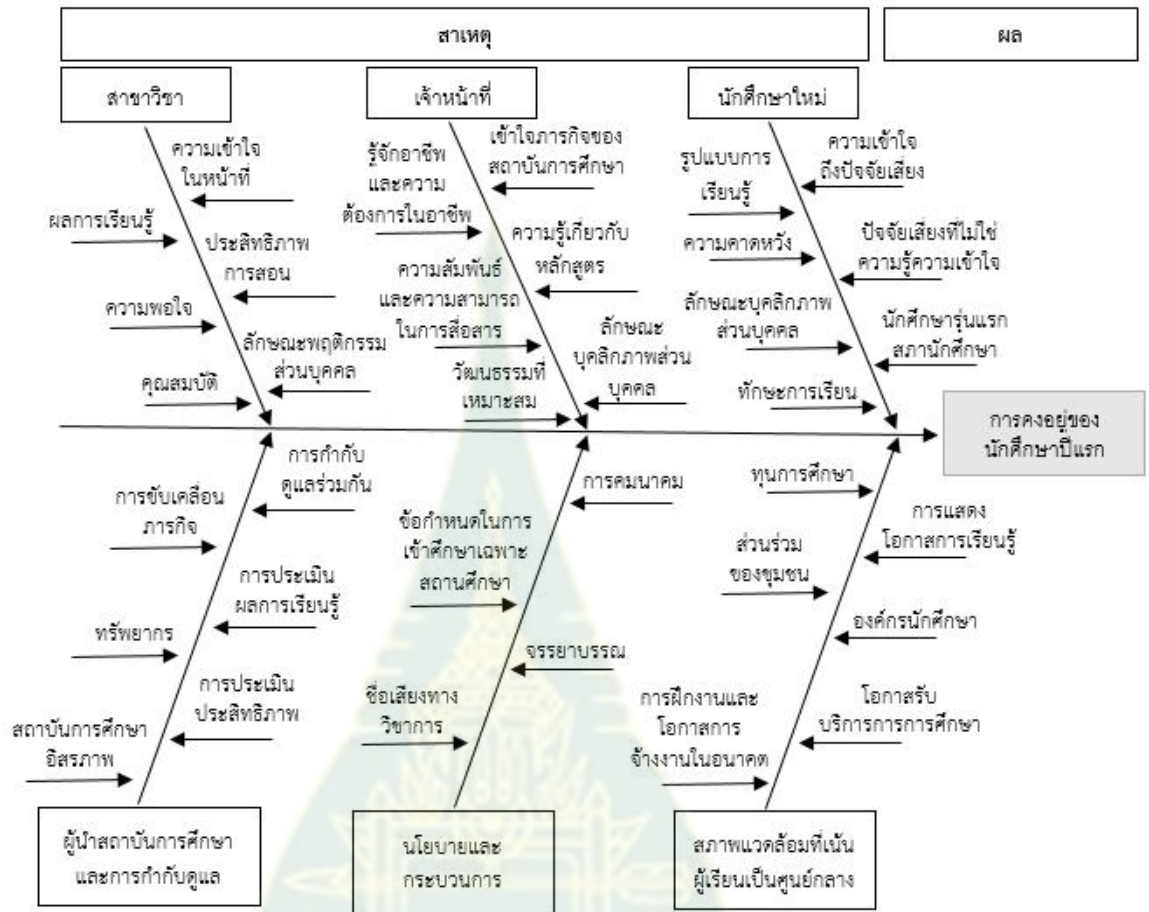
สาเหตุ

ผล

สาขาวิชา

เจ้าหน้าที่

นักศึกษาใหม่

ความเข้าใจในหน้าที่

ผลการเรียนรู้

ประสิทธิภาพการสอน

ความพอใจ

ลักษณะพฤติกรรมส่วนบุคคล

คุณสมบัติ

รู้จักอาชีพและความต้องการในอาชีพ

เข้าใจภารกิจของสถาบันการศึกษา

ความรู้เกี่ยวกับหลักสูตร

ความสัมพันธ์และความสามารถในการสื่อสาร

ลักษณะบุคลิกภาพส่วนบุคคล

วัฒนธรรมที่เหมาะสม

รูปแบบการเรียนรู้

ความเข้าใจถึงปัจจัยเสี่ยง

ความคาดหวัง

ปัจจัยเสี่ยงที่ไม่ใช่ความรู้ความเข้าใจ

ลักษณะบุคลิกภาพส่วนบุคคล

นักศึกษารุ่นแรกสภานักศึกษา

ทักษะการเรียน

การคงอยู่ของนักศึกษาปีแรก

การกำกับดูแลร่วมกัน

การขับเคลื่อนภารกิจ

การประเมินผลการเรียนรู้

ทรัพยากร

การประเมินประสิทธิภาพ

สถาบันการศึกษาอิสรภาพ

การคมนาคม

ข้อกำหนดในการเข้าศึกษาเฉพาะสถานศึกษา

จรรยาบรรณ

ชื่อเสียงทางวิชาการ

ทุนการศึกษา

การแสดงโอกาสการเรียนรู้

ส่วนร่วมของชุมชน

องค์กรนักศึกษา

โอกาสรับบริการการการศึกษา

การฝึกงานและโอกาสการจ้างงานในอนาคต

ผู้นำสถาบันการศึกษาและการกำกับดูแล

นโยบายและกระบวนการ

สภาพแวดล้อมที่เน้นผู้เรียนเป็นศูนย์กลาง